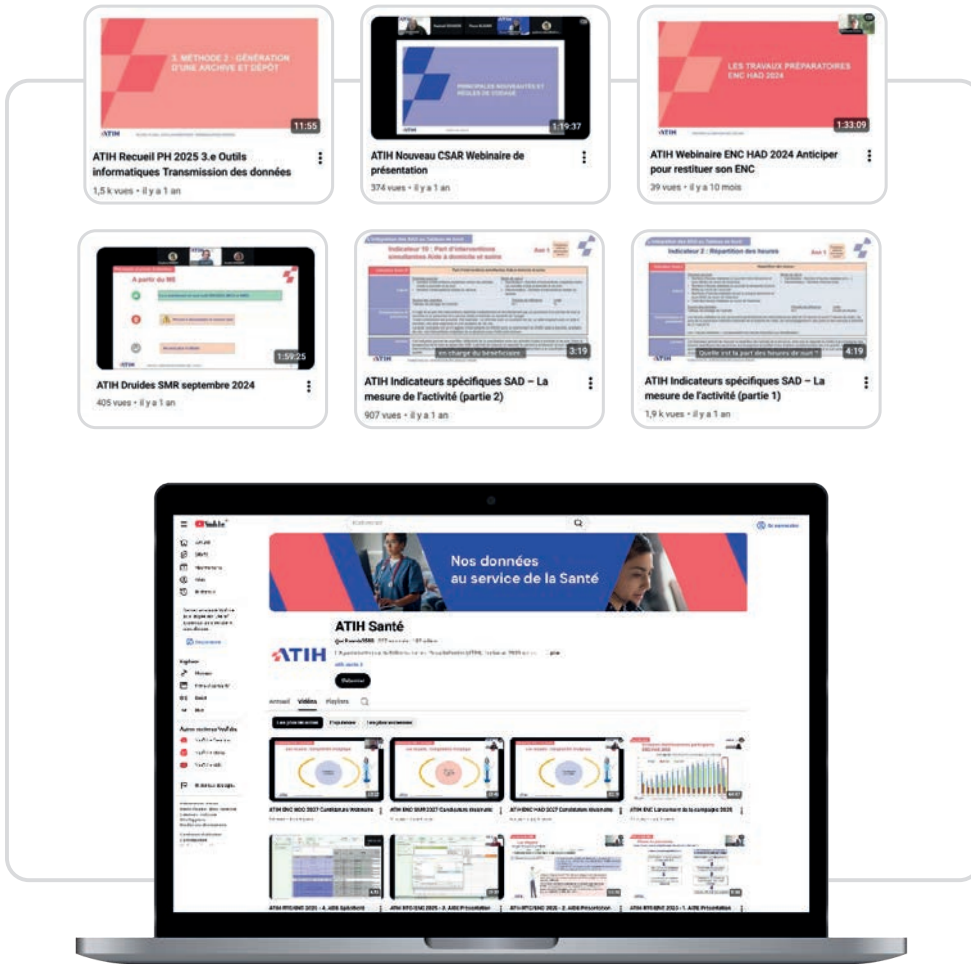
3. MÉTHODE 2 : GÉNÉRATION D'UNE ARCHIVE ET DÉPÔT

11:55

ATIH Recueil PH 2025 3.e Outils informatiques Transmission des données

1,5 k vues • il y a 1 an

PRINCIPALES NOUVEAUTÉS ET RÈGLES DE CODAGE

1:19:37

ATIH Nouveau CSAR Webinaire de présentation

374 vues • il y a 1 an

LES TRAVAUX PRÉPARATOIRES ENC HAD 2024

1:33:09

ATIH Webinaire ENC HAD 2024 Anticiper pour restituer son ENC

39 vues • il y a 10 mois

A partir du M8

1:59:25

ATIH Druides SMR septembre 2024

405 vues • il y a 1 an

Indicateur 10 : Part d'interventions simultanées Aide à domicile et soins

en charge du bénéficiaire

3:19

ATIH Indicateurs spécifiques SAD – La mesure de l'activité (partie 2)

907 vues • il y a 1 an

Indicateur 2 : Répartition des heures

Quelle est la part des heures de nuit ?

4:19

ATIH Indicateurs spécifiques SAD – La mesure de l'activité (partie 1)

1,9 k vues • il y a 1 an

Nos données au service de la Santé

ATIH Santé

ATIH

Accueil Vidéos Playlists

ATIH ENC 2025 Lancement de la campagne 2025